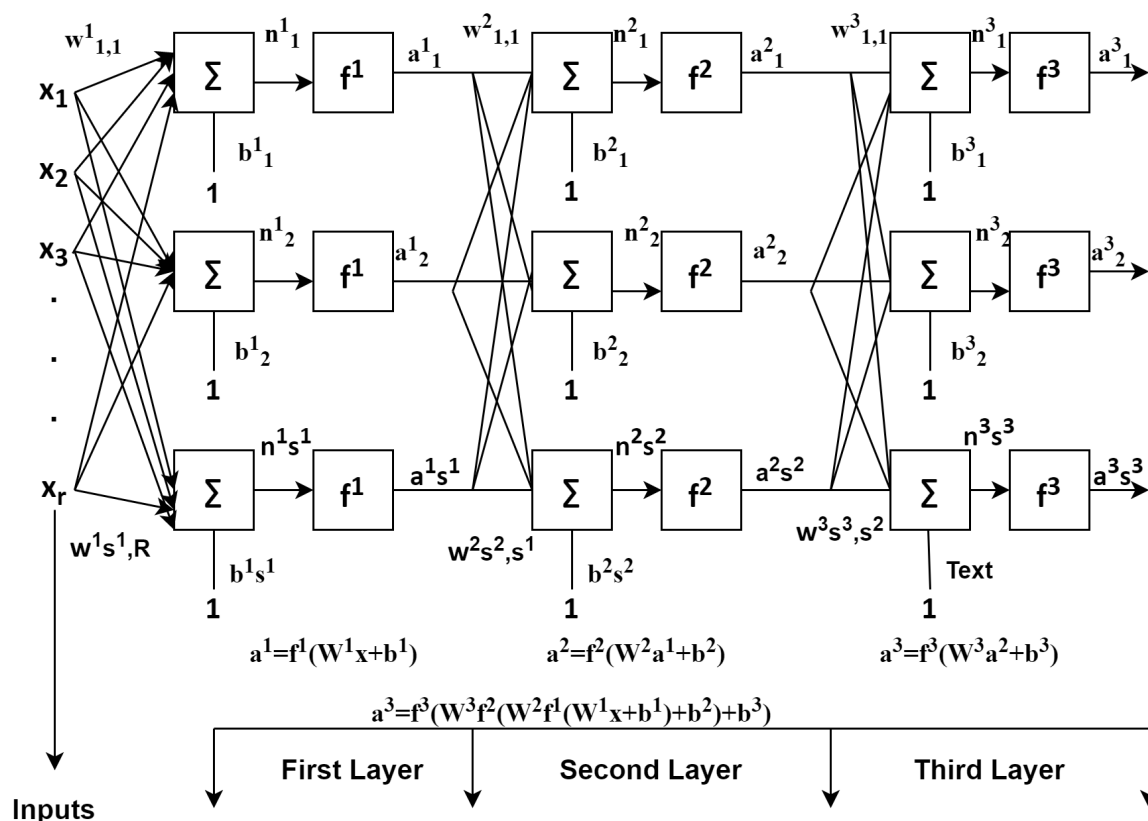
$w^1_{1,1}$

$x_1$

$x_2$

$x_3$

.

.

.

$x_r$

$w^1s^1,R$

$\Sigma$ $n^1_1$ $f^1$ $a^1_1$

$b^1_1$

1

$\Sigma$ $n^1_2$ $f^1$ $a^1_2$

$b^1_2$

1

$\Sigma$ $n^1s^1$ $f^1$ $a^1s^1$

$b^1s^1$

1

$w^2_{1,1}$

$\Sigma$ $n^2_1$ $f^2$ $a^2_1$

$b^2_1$

1

$\Sigma$ $n^2_2$ $f^2$ $a^2_2$

$b^2_2$

1

$\Sigma$ $n^2s^2$ $f^2$ $a^2s^2$

$w^2s^2,s^1$

$b^2s^2$

1

$w^3_{1,1}$

$\Sigma$ $n^3_1$ $f^3$ $a^3_1$

$b^3_1$

1

$\Sigma$ $n^3_2$ $f^3$ $a^3_2$

$b^3_2$

1

$n^3s^3$

$\Sigma$ $f^3$ $a^3s^3$

$w^3s^3,s^2$

Text

1

$a^1=f^1(W^1x+b^1)$

$a^2=f^2(W^2a^1+b^2)$

$a^3=f^3(W^3a^2+b^3)$

$a^3=f^3(W^3f^2(W^2f^1(W^1x+b^1)+b^2)+b^3)$

First Layer

Second Layer

Third Layer

Inputs